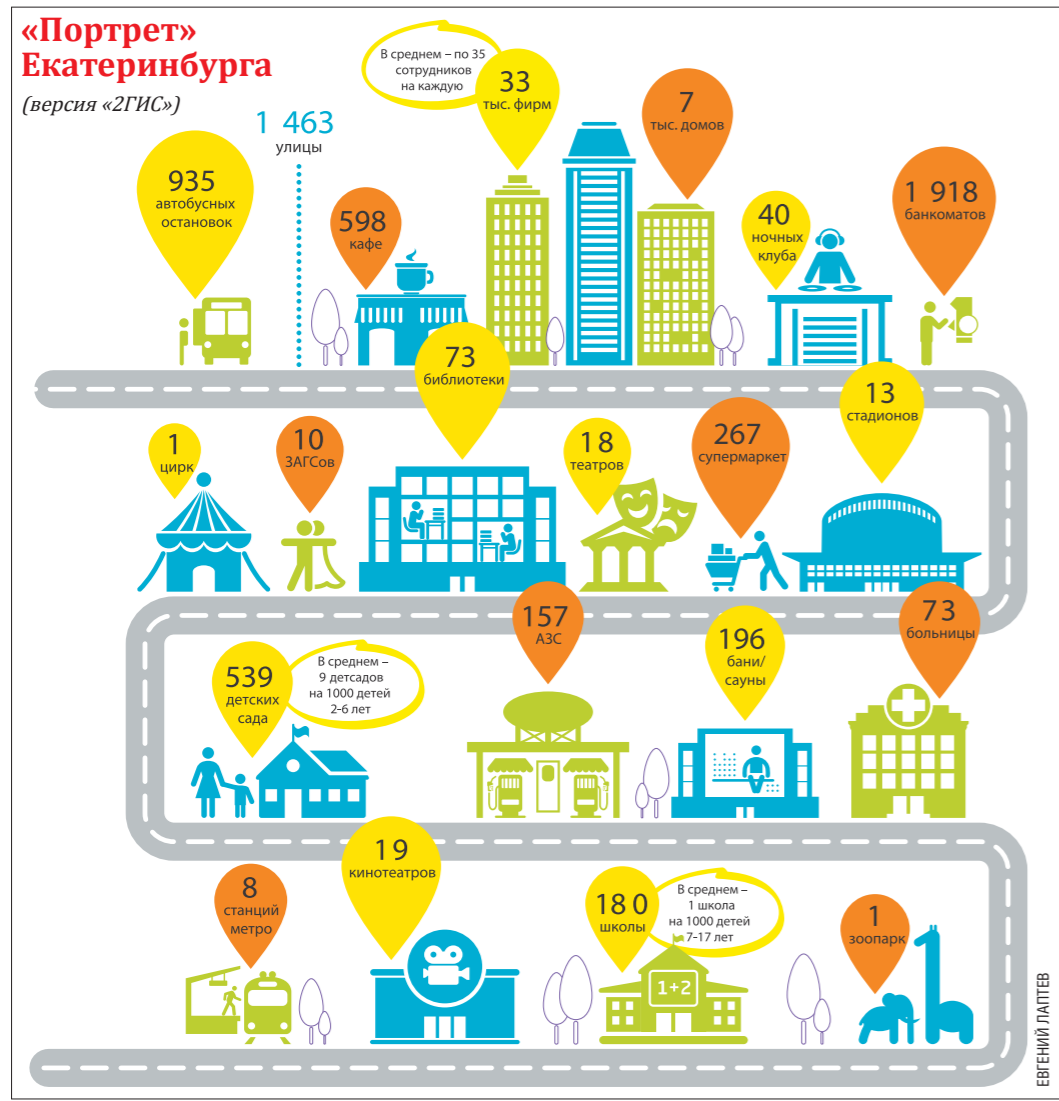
«Портрет» Екатеринбурга
(версия «2ГИС»)

1 463
улицы

935
автобусных остановок

598
кафе

В среднем – по 35 сотрудников на каждую

33
тыс. фирм

7
тыс. домов

40
ночных клуба

1 918
банкоматов

73
библиотеки

13
стадионов

1
цирк

10
ЗАГСов

18
театров

267
супермаркет

157
АЗС

196
бани/сауны

73
больницы

539
детских сада

В среднем – 9 детсадов на 1000 детей 2-6 лет

19
кинотеатров

8
станций метро

180
школы

В среднем – 1 школа на 1000 детей 7-17 лет

1+2

1
зоопарк

ЕВГЕНИЙ ЛАПТЕВ